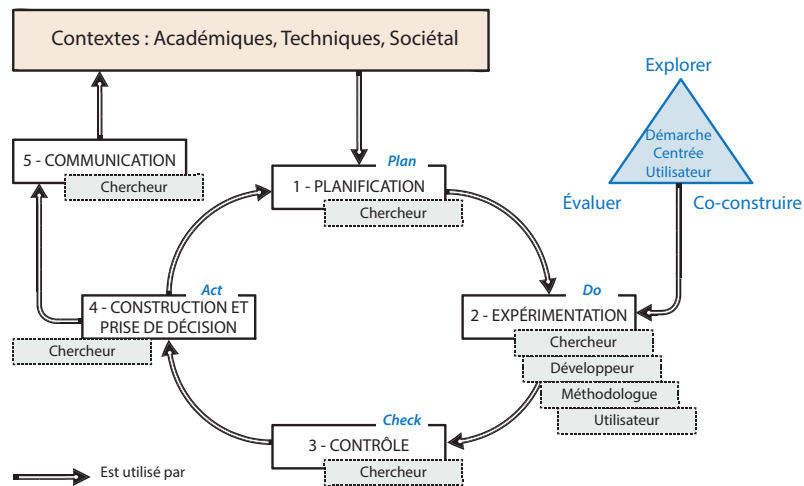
Contextes : Académiques, Techniques, Sociétal

Explorer

Démarche Centrée Utilisateur

Évaluer

Co-construire

5 - COMMUNICATION

Chercheur

Plan

1 - PLANIFICATION

Chercheur

Act

4 - CONSTRUCTION ET PRISE DE DÉCISION

Chercheur

Do

2 - EXPÉRIMENTATION

Chercheur

Développeur

Méthodologue

Utilisateur

Check

3 - CONTRÔLE

Chercheur

Est utilisé par